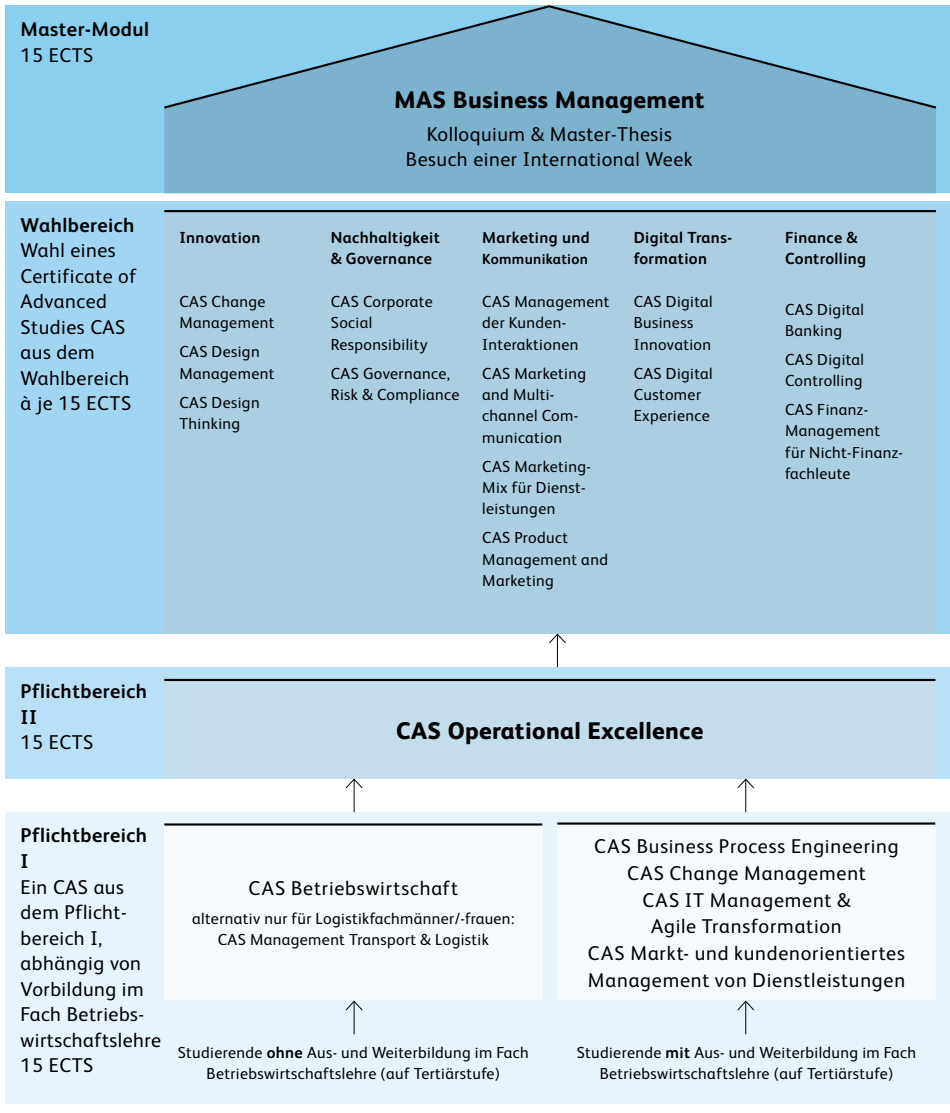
Master-Modul
15 ECTS

MAS Business Management
Kolloquium & Master-Thesis
Besuch einer International Week

Wahlbereich
Wahl eines Certificate of Advanced Studies CAS aus dem Wahlbereich à je 15 ECTS

Innovation

CAS Change Management

CAS Design Management

CAS Design Thinking

Nachhaltigkeit & Governance

CAS Corporate Social Responsibility

CAS Governance, Risk & Compliance

Marketing und Kommunikation

CAS Management der Kunden-Interaktionen

CAS Marketing and Multichannel Communication

CAS Marketing-Mix für Dienstleistungen

CAS Product Management and Marketing

Digital Transformation

CAS Digital Business Innovation

CAS Digital Customer Experience

Finance & Controlling

CAS Digital Banking

CAS Digital Controlling

CAS Finanz-Management für Nicht-Finanzfachleute

Pflichtbereich II
15 ECTS

CAS Operational Excellence

Pflichtbereich I
Ein CAS aus dem Pflichtbereich I, abhängig von Vorbildung im Fach Betriebswirtschaftslehre
15 ECTS

CAS Betriebswirtschaft
alternativ nur für Logistikfachmänner/-frauen:
CAS Management Transport & Logistik

CAS Business Process Engineering
CAS Change Management
CAS IT Management & Agile Transformation
CAS Markt- und kundenorientiertes Management von Dienstleistungen

Studierende **ohne** Aus- und Weiterbildung im Fach Betriebswirtschaftslehre (auf Tertiärstufe)

Studierende **mit** Aus- und Weiterbildung im Fach Betriebswirtschaftslehre (auf Tertiärstufe)